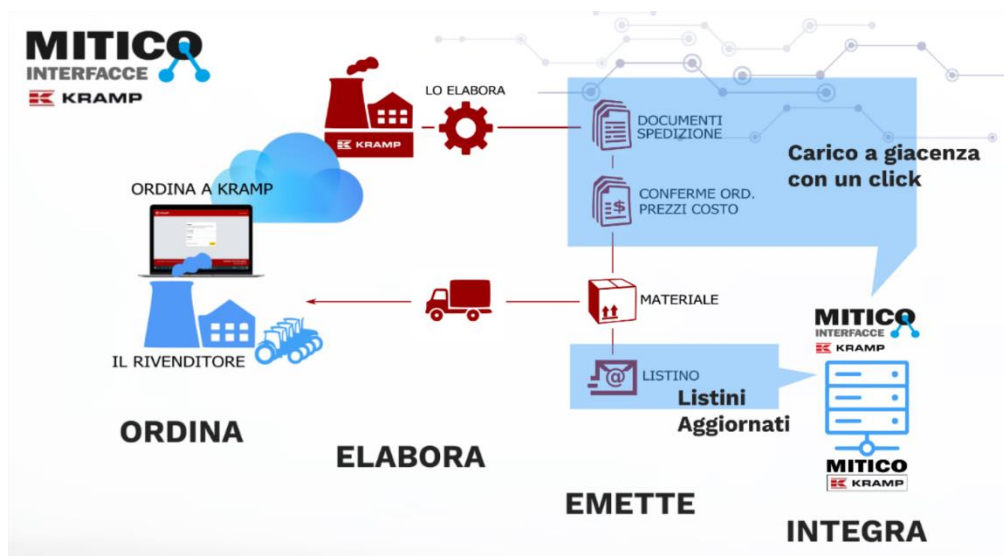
MITICO
INTERFACCE
KRAMP

LO ELABORA

KRAMP

DOCUMENTI SPEDIZIONE

Carico a giacenza con un click

ORDINA A KRAMP

CONFERME ORD. PREZZI COSTO

MATERIALE

MITICO
INTERFACCE
KRAMP

IL RIVENDITORE

LISTINO

Listini Aggiornati

ORDINA

ELABORA

MITICO
KRAMP

EMETTE

INTEGRA